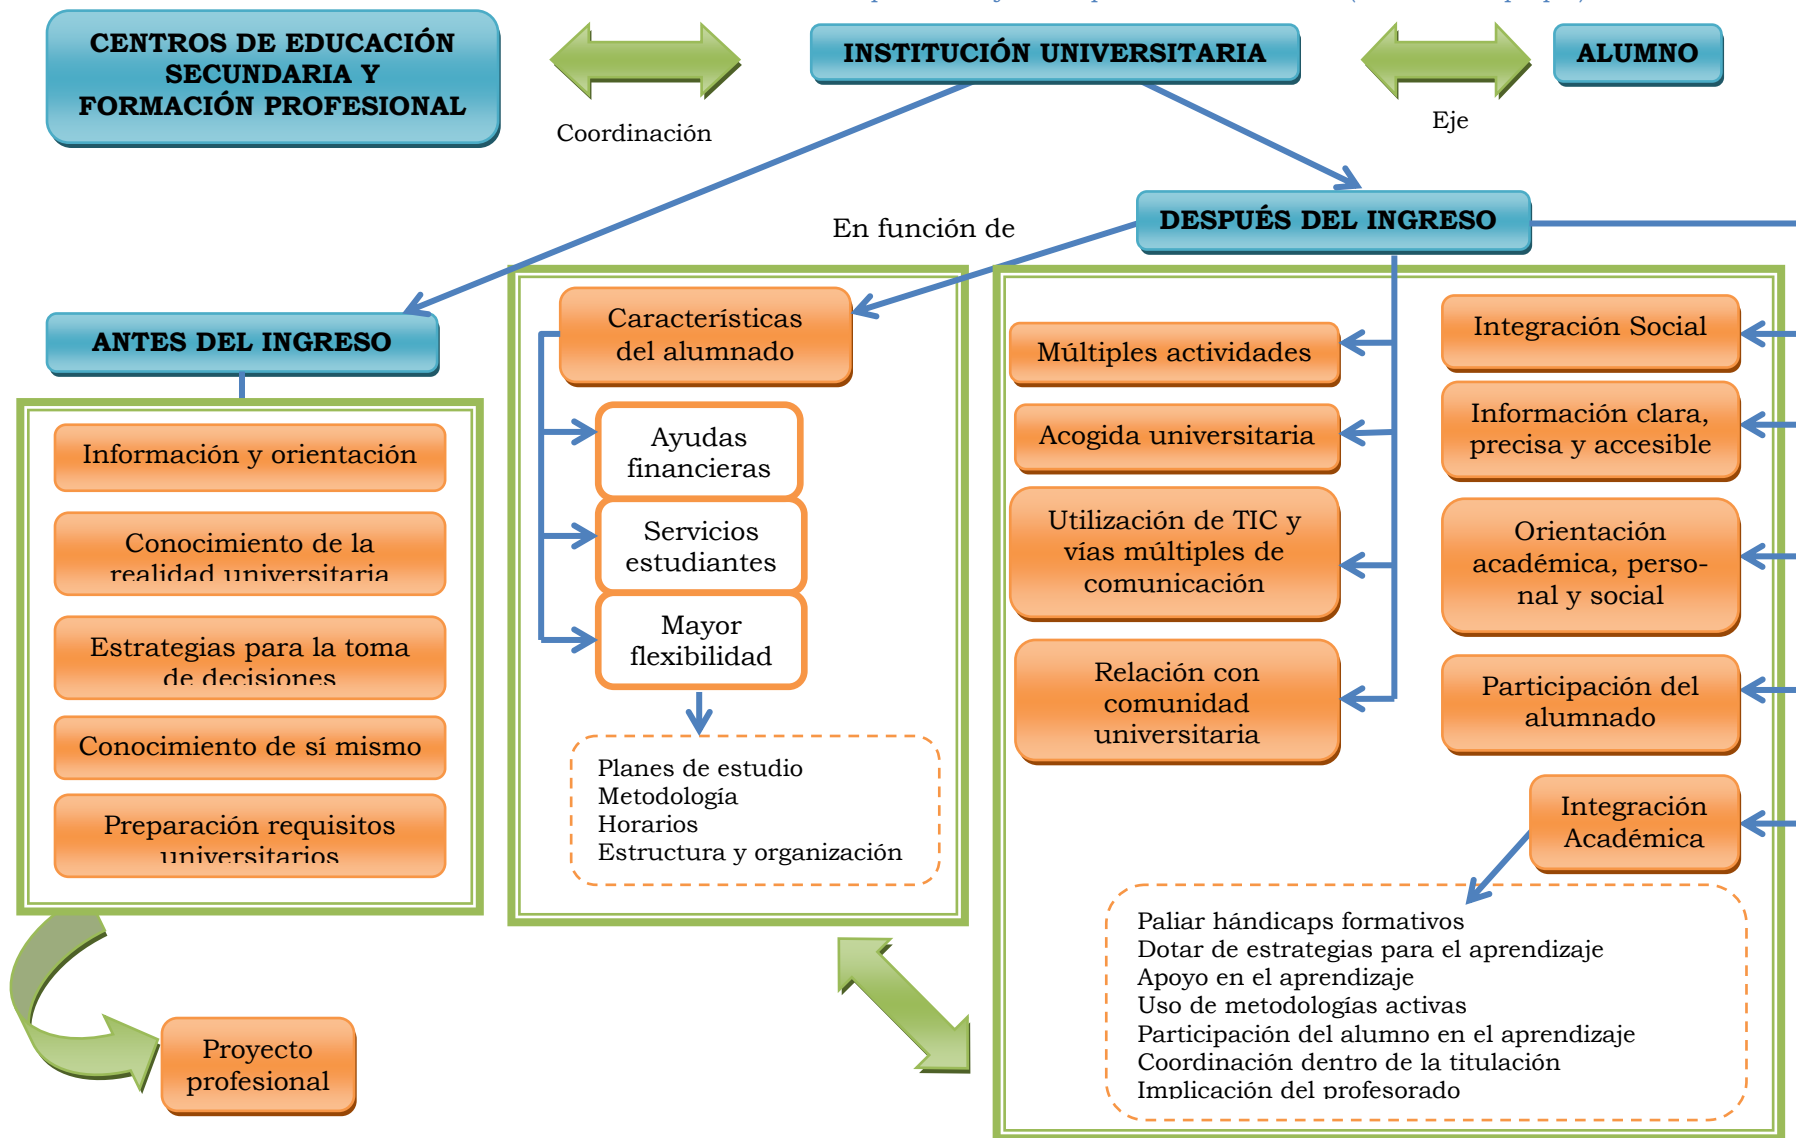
CENTROS DE EDUCACIÓN SECUNDARIA Y FORMACIÓN PROFESIONAL

Coordinación

INSTITUCIÓN UNIVERSITARIA

Eje

ALUMNO

En función de

DESPUÉS DEL INGRESO

ANTES DEL INGRESO

Información y orientación

Conocimiento de la realidad universitaria

Estrategias para la toma de decisiones

Conocimiento de sí mismo

Preparación requisitos universitarios

Proyecto profesional

Características del alumnado

Ayudas financieras

Servicios estudiantes

Mayor flexibilidad

Planes de estudio
Metodología
Horarios
Estructura y organización

Múltiples actividades

Acogida universitaria

Utilización de TIC y vías múltiples de comunicación

Relación con comunidad universitaria

Integración Social

Información clara, precisa y accesible

Orientación académica, personal y social

Participación del alumnado

Integración Académica

Paliar hándicaps formativos
Dotar de estrategias para el aprendizaje
Apoyo en el aprendizaje
Uso de metodologías activas
Participación del alumno en el aprendizaje
Coordinación dentro de la titulación
Implicación del profesorado